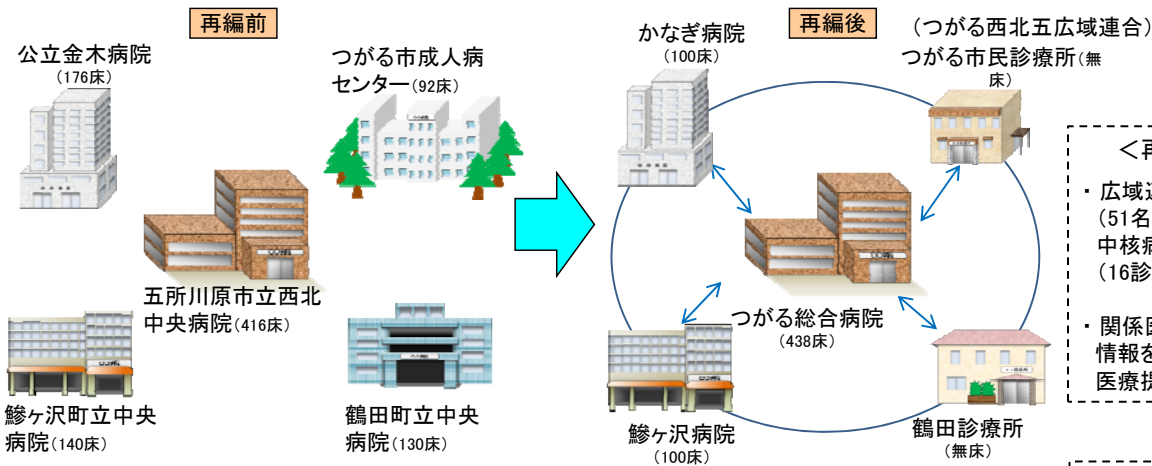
再編前

公立金木病院
(176床)

つがる市成人病センター(92床)

五所川原市立西北中央病院(416床)

鰺ヶ沢町立中央病院(140床)

鶴田町立中央病院(130床)

再編後

(つがる西北五広域連合)

かなぎ病院
(100床)

つがる市民診療所(無床)

つがる総合病院
(438床)

鰺ヶ沢病院
(100床)

鶴田診療所
(無床)

<再

・広域連
(51名
中核病
(16診

・関係団
情報を
医療提